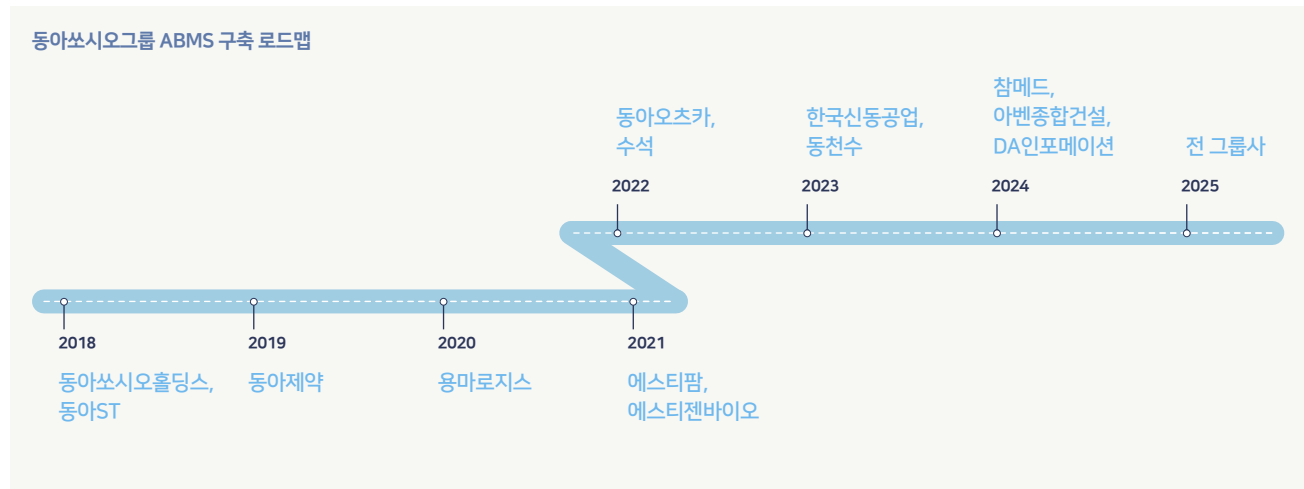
동아쏘시오그룹 ABMS 구축 로드맵

동아오츠카, 수석

한국신동공업, 동천수

참메드, 아벤종합건설, DA인포메이션

전 그룹사

2022

2023

2024

2025

2018

2019

2020

2021

동아쏘시오홀딩스, 동아ST

동아제약

용마로지스

에스티팜, 에스티젠바이오